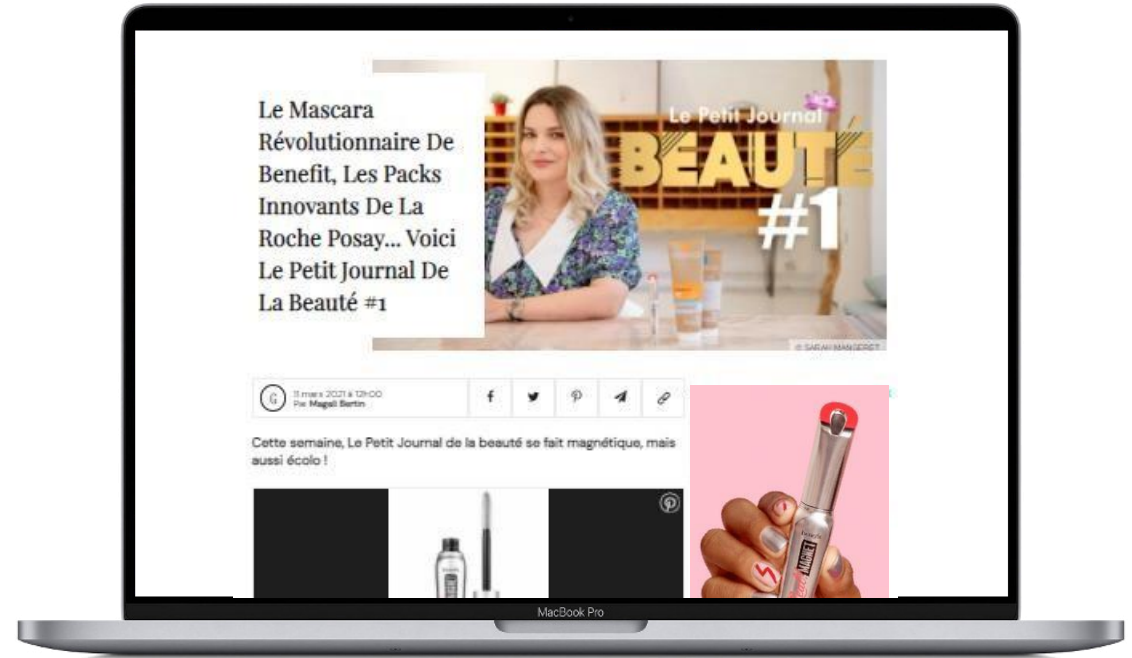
Le Mascara Révolutionnaire De Benefit, Les Packs Innovants De La Roche Posay... Voici Le Petit Journal De La Beauté #1

Le Petit Journal
BEAUTÉ
#1

© SARAH MANGERET

11 mars 2021 à 12h00
Par Magali Bertin

Cette semaine, Le Petit Journal de la beauté se fait magnétique, mais aussi écolo !

MacBook Pro